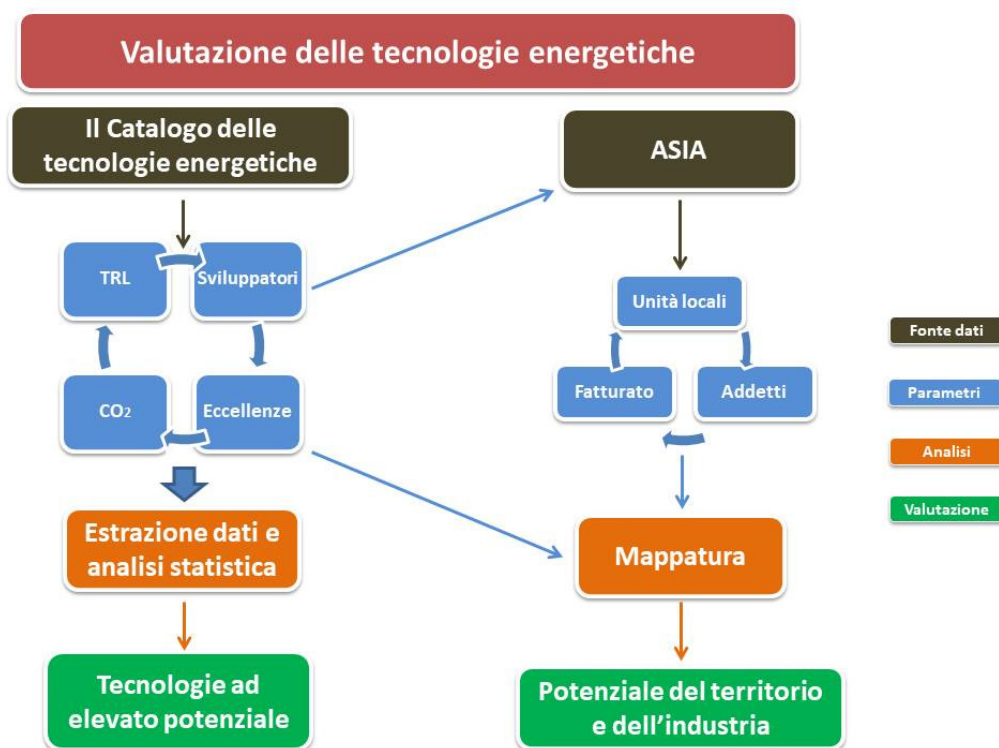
Valutazione delle tecnologie energetiche

Il Catalogo delle tecnologie energetiche

TRL

Sviluppatori

CO2

Eccellenze

Estrazione dati e analisi statistica

Tecnologie ad elevato potenziale

ASIA

Unità locali

Fatturato

Addetti

Mappatura

Potenziale del territorio e dell’industria

Fonte dati

Parametri

Analisi

Valutazione